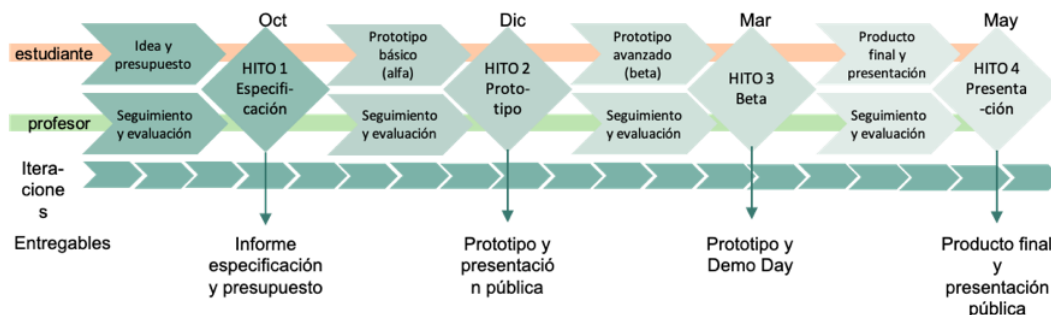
Oct
Dic
Mar
May

estudiante
Idea y presupuesto
HITO 1 Especificación
Prototipo básico (alfa)
HITO 2 Prototipo
Prototipo avanzado (beta)
HITO 3 Beta
Producto final y presentación
HITO 4 Presentación

profesor
Seguimiento y evaluación
Seguimiento y evaluación
Seguimiento y evaluación
Seguimiento y evaluación

Iteraciones

Entregables
Informe especificación y presupuesto
Prototipo y presentación pública
Prototipo y Demo Day
Producto final y presentación pública